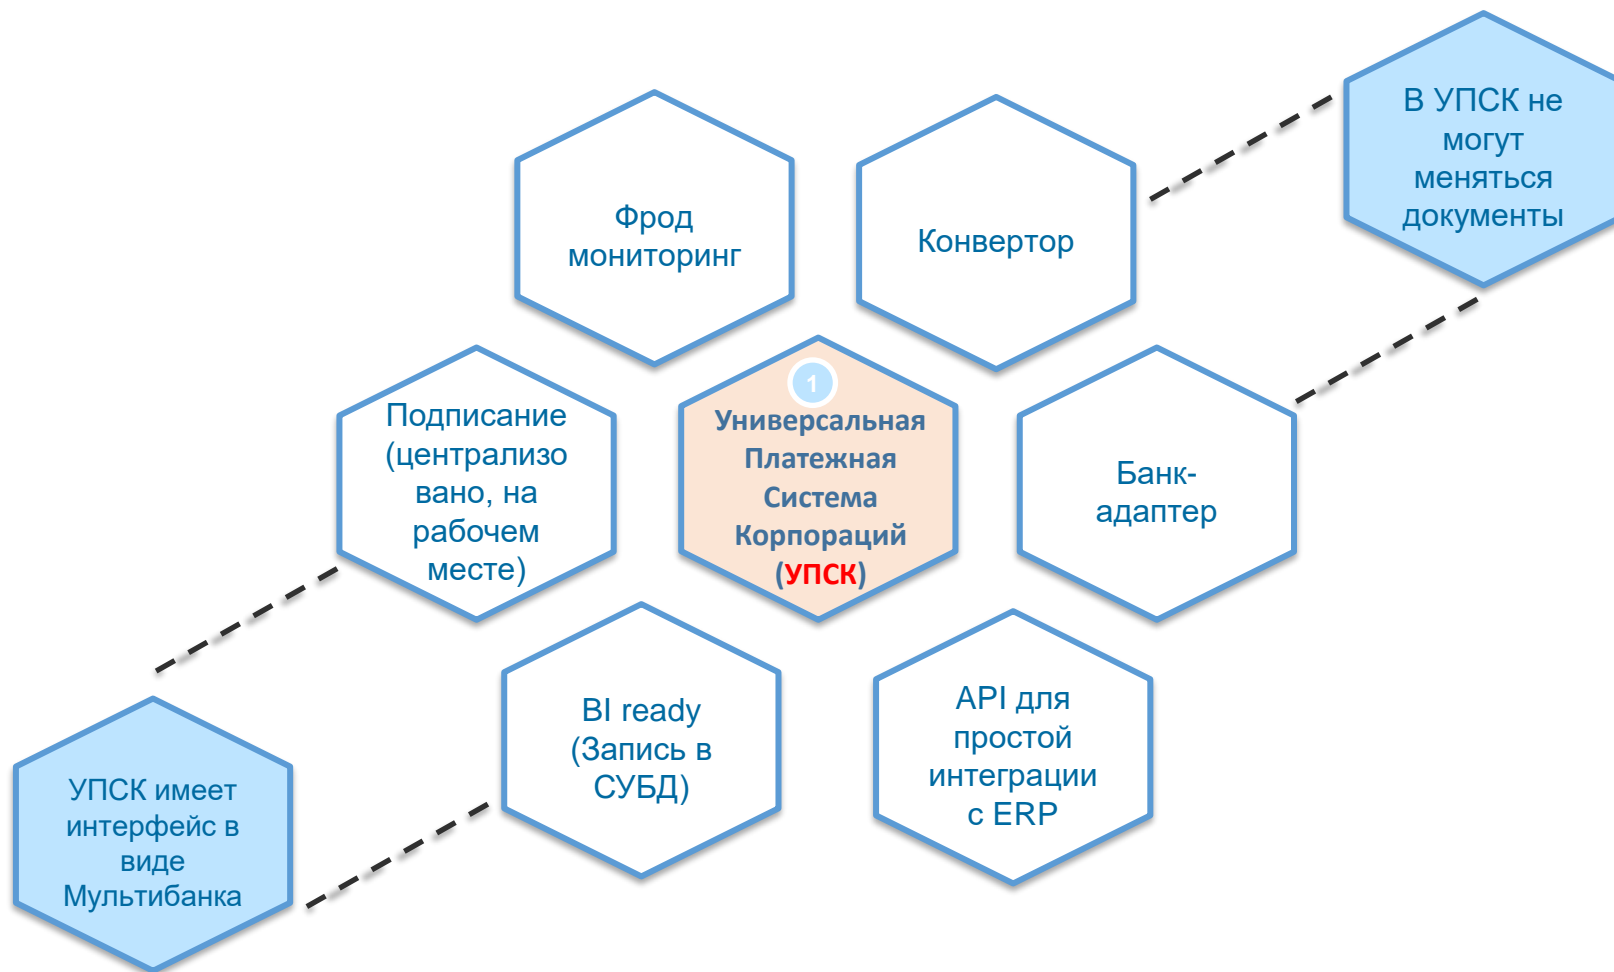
Фрод мониторинг

Конвертор

В УПСК не могут меняться документы

Подписание (централизовано, на рабочем месте)

1

Универсальная Платежная Система Корпораций (УПСК)

Банк-адаптер

BI ready (Запись в СУБД)

API для простой интеграции с ERP

УПСК имеет интерфейс в виде Мультибанка